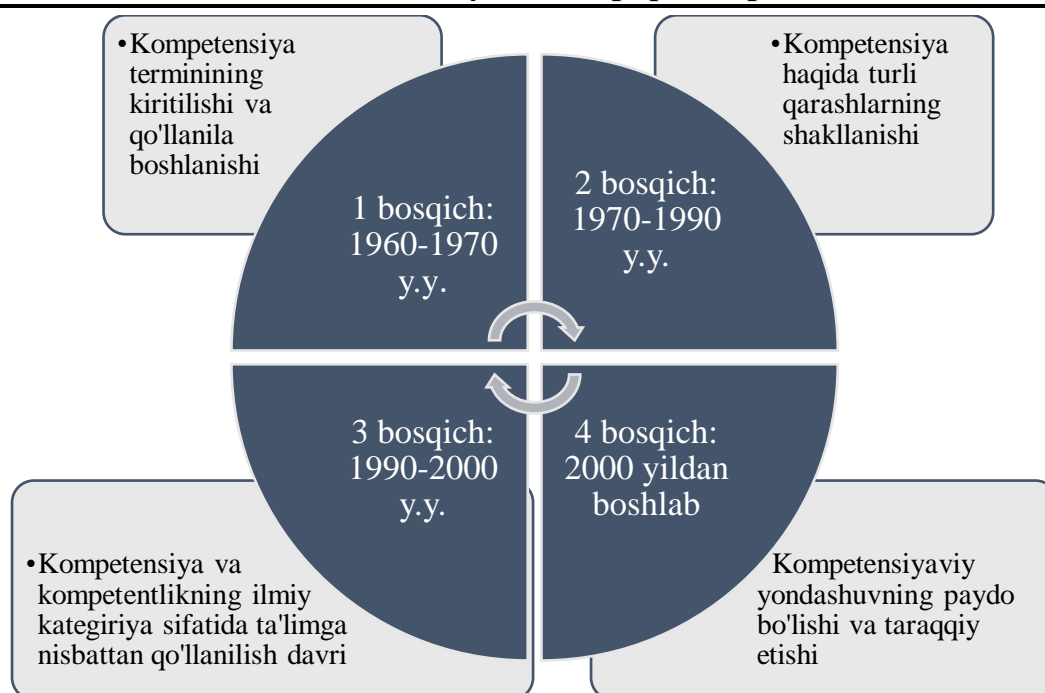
•Kompetensiya terminining kiritilishi va qo'llanila boshlanishi

1 bosqich: 1960-1970 y.y.

•Kompetensiya haqida turli qarashlarning shakllanishi

2 bosqich: 1970-1990 y.y.

3 bosqich: 1990-2000 y.y.

•Kompetensiya va kompetentlikning ilmiy kategiriya sifatida ta'limga nisbattan qo'llanilish davri

4 bosqich: 2000 yildan boshlab

Kompetensiyaviy yondashuvning paydo bo'lishi va taraqqiy etishi